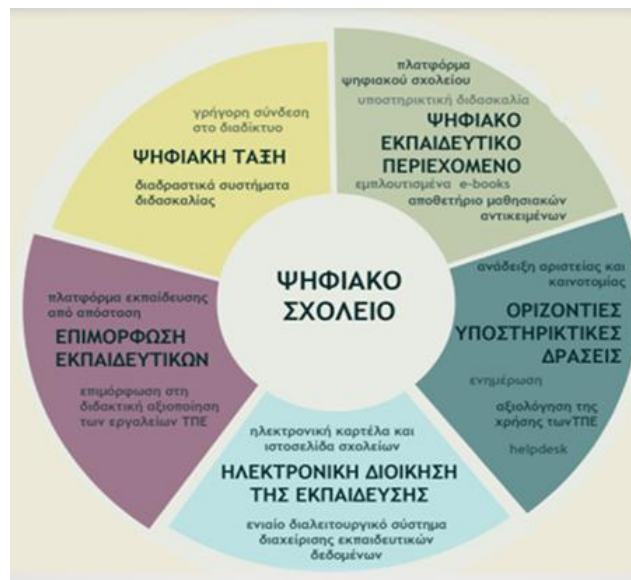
ΨΗΦΙΑΚΟ ΣΧΟΛΕΙΟ

γρήγορη σύνδεση στο διαδίκτυο
ΨΗΦΙΑΚΗ ΤΑΞΗ
διαδραστικά συστήματα διδασκαλίας

πλατφόρμα ψηφιακού σχολείου
υποστηρικτική διδασκαλία
ΨΗΦΙΑΚΟ ΕΚΠΑΙΔΕΥΤΙΚΟ ΠΕΡΙΕΧΟΜΕΝΟ
εμπλουτισμένα e-books
αποθετήριο μαθησιακών αντικειμένων

ανάδειξη αριστείας και καινοτομίας
ΟΡΙΖΟΝΤΙΕΣ ΥΠΟΣΤΗΡΙΚΤΙΚΕΣ ΔΡΑΣΕΙΣ
ενημέρωση
αξιολόγηση της χρήσης τωνΤΠΕ
helpdesk

ηλεκτρονική καρτέλα και ιστοσελίδα σχολείων
ΗΛΕΚΤΡΟΝΙΚΗ ΔΙΟΙΚΗΣΗ ΤΗΣ ΕΚΠΑΙΔΕΥΣΗΣ
ενιαίο διαλειτουργικό σύστημα διαχείρισης εκπαιδευτικών δεδομένων

πλατφόρμα εκπαίδευσης από απόσταση
ΕΠΙΜΟΡΦΩΣΗ ΕΚΠΑΙΔΕΥΤΙΚΩΝ
επιμόρφωση στη διδακτική αξιοποίηση των εργαλείων ΤΠΕ